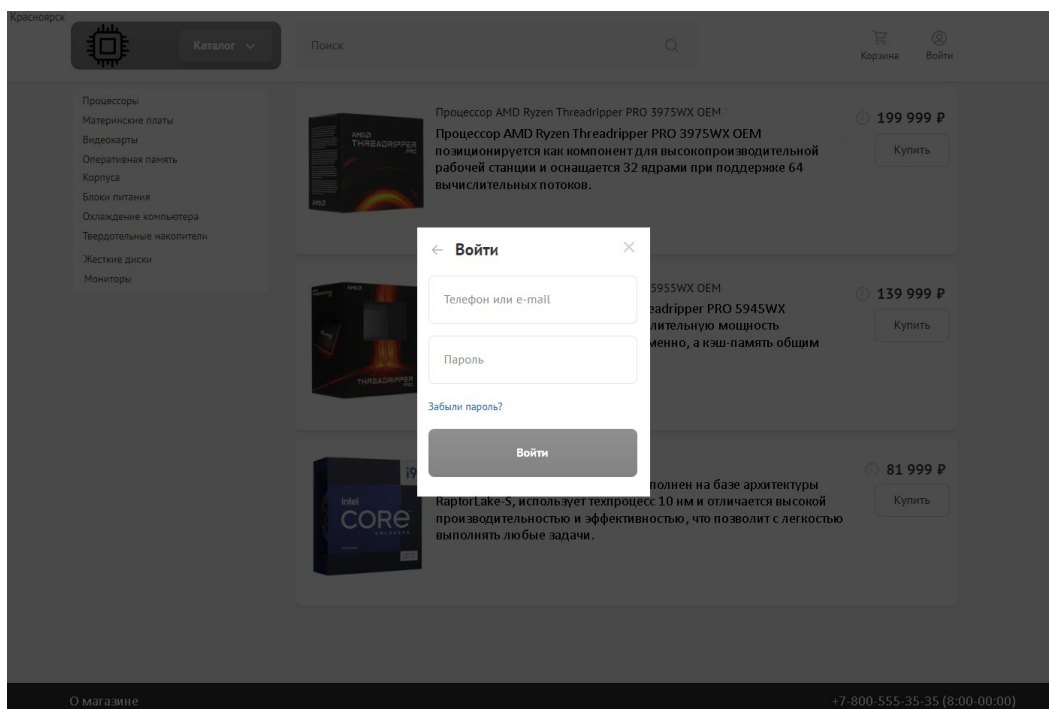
Красноярск

Каталог

Поиск

Корзина

Войти

Процессоры
Материнские платы
Видеокарты
Оперативная память
Корпуса
Блоки питания
Охлаждение компьютера
Твердотельные накопители
Жесткие диски
Мониторы

AMD THREADRIPPER PRO

Процессор AMD Ryzen Threadripper PRO 3975WX OEM

Процессор AMD Ryzen Threadripper PRO 3975WX OEM позиционируется как компонент для высокопроизводительной рабочей станции и оснащается 32 ядрами при поддержке 64 вычислительных потоков.

199 999 ₽

Купить

5955WX OEM

eadripper PRO 5945WX

лительную мощность

менно, а кэш-память общим

139 999 ₽

Купить

THREADRIPPER PRO

← Войти

Телефон или e-mail

Пароль

Забыли пароль?

Войти

i9

intel CORE

полнен на базе архитектуры RaptorLake-S, использует техпроцесс 10 нм и отличается высокой производительностью и эффективностью, что позволит с легкостью выполнять любые задачи.

81 999 ₽

Купить

О магазине

+7-800-555-35-35 (8:00-00:00)